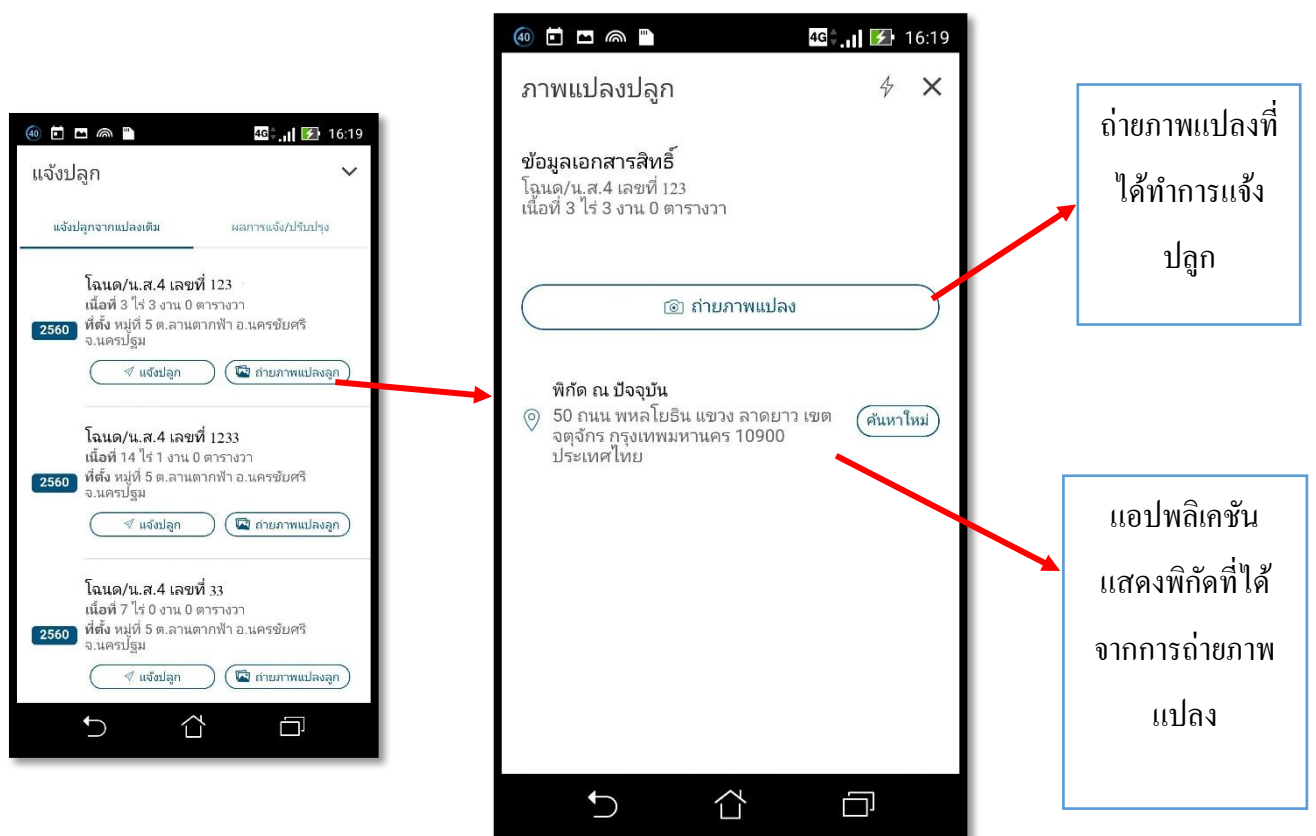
40 4G 16:19

แจ้งปลูก

แจ้งปลูกจากแปลงเดิม ผลการแจ้ง/ปรับปรุง

โฉนด/น.ส.4 เลขที่ 123
เนื้อที่ 3 ไร่ 3 งาน 0 ตารางวา
2560 ที่ตั้ง หมู่ที่ 5 ต.ลานตากฟ้า อ.นครชัยศรี จ.นครปฐม
แจ้งปลูก ถ่ายภาพแปลงลูก

โฉนด/น.ส.4 เลขที่ 1233
เนื้อที่ 14 ไร่ 1 งาน 0 ตารางวา
2560 ที่ตั้ง หมู่ที่ 5 ต.ลานตากฟ้า อ.นครชัยศรี จ.นครปฐม
แจ้งปลูก ถ่ายภาพแปลงลูก

โฉนด/น.ส.4 เลขที่ 33
เนื้อที่ 7 ไร่ 0 งาน 0 ตารางวา
2560 ที่ตั้ง หมู่ที่ 5 ต.ลานตากฟ้า อ.นครชัยศรี จ.นครปฐม
แจ้งปลูก ถ่ายภาพแปลงลูก

40 4G 16:19

ภาพแปลงปลูก

ข้อมูลเอกสารสิทธิ์
โฉนด/น.ส.4 เลขที่ 123
เนื้อที่ 3 ไร่ 3 งาน 0 ตารางวา

ถ่ายภาพแปลง

พิกัด ณ ปัจจุบัน
50 ถนน พหลโยธิน แขวง ลาดยาว เขต จตุจักร กรุงเทพมหานคร 10900 ประเทศไทย
ค้นหาใหม่

ถ่ายภาพแปลงที่ได้ทำการแจ้งปลูก

แอปพลิเคชันแสดงพิกัดที่ได้จากการถ่ายภาพแปลง